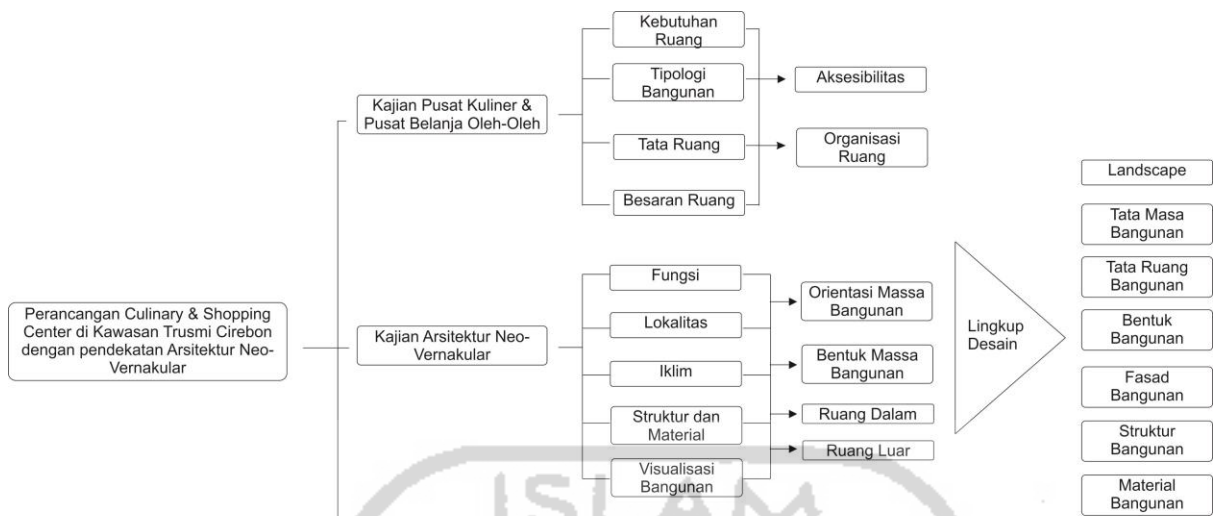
Perancangan Culinary & Shopping Center di Kawasan Trusmi Cirebon dengan pendekatan Arsitektur Neo-Vernakular

Kajian Pusat Kuliner & Pusat Belanja Oleh-Oleh

Kebutuhan Ruang

Tipologi Bangunan

Aksesibilitas

Tata Ruang

Organisasi Ruang

Besaran Ruang

Kajian Arsitektur Neo-Vernakular

Fungsi

Lokalitas

Orientasi Massa Bangunan

Iklim

Bentuk Massa Bangunan

Struktur dan Material

Ruang Dalam

Ruang Luar

Visualisasi Bangunan

Lingkup Desain

Landscape

Tata Masa Bangunan

Tata Ruang Bangunan

Bentuk Bangunan

Fasad Bangunan

Struktur Bangunan

Material Bangunan

ISLAM